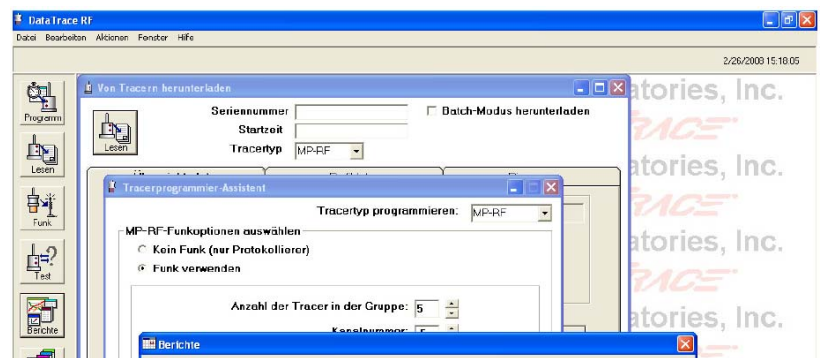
DataTrace RF

Datei Bearbeiten Aktionen Fenster Hilfe

2/26/2008 15:18:05

Programm

Lesen

Funk

Test

Berichte

Von Tracern herunterladen

Lesen

Seriennummer

Startzeit

Tracertyp MP-RF

Batch-Modus herunterladen

atories, Inc.

RACE

atories, Inc.

RACE

atories, Inc.

RACE

atories, Inc.

Tracerprogrammier-Assistent

Tracertyp programmieren: MP-RF

MP-RF-Funkoptionen auswählen

Kein Funk (nur Protokollieren)

Funk verwenden

Anzahl der Tracer in der Gruppe: 5

Kanalnummer: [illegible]

Berichte